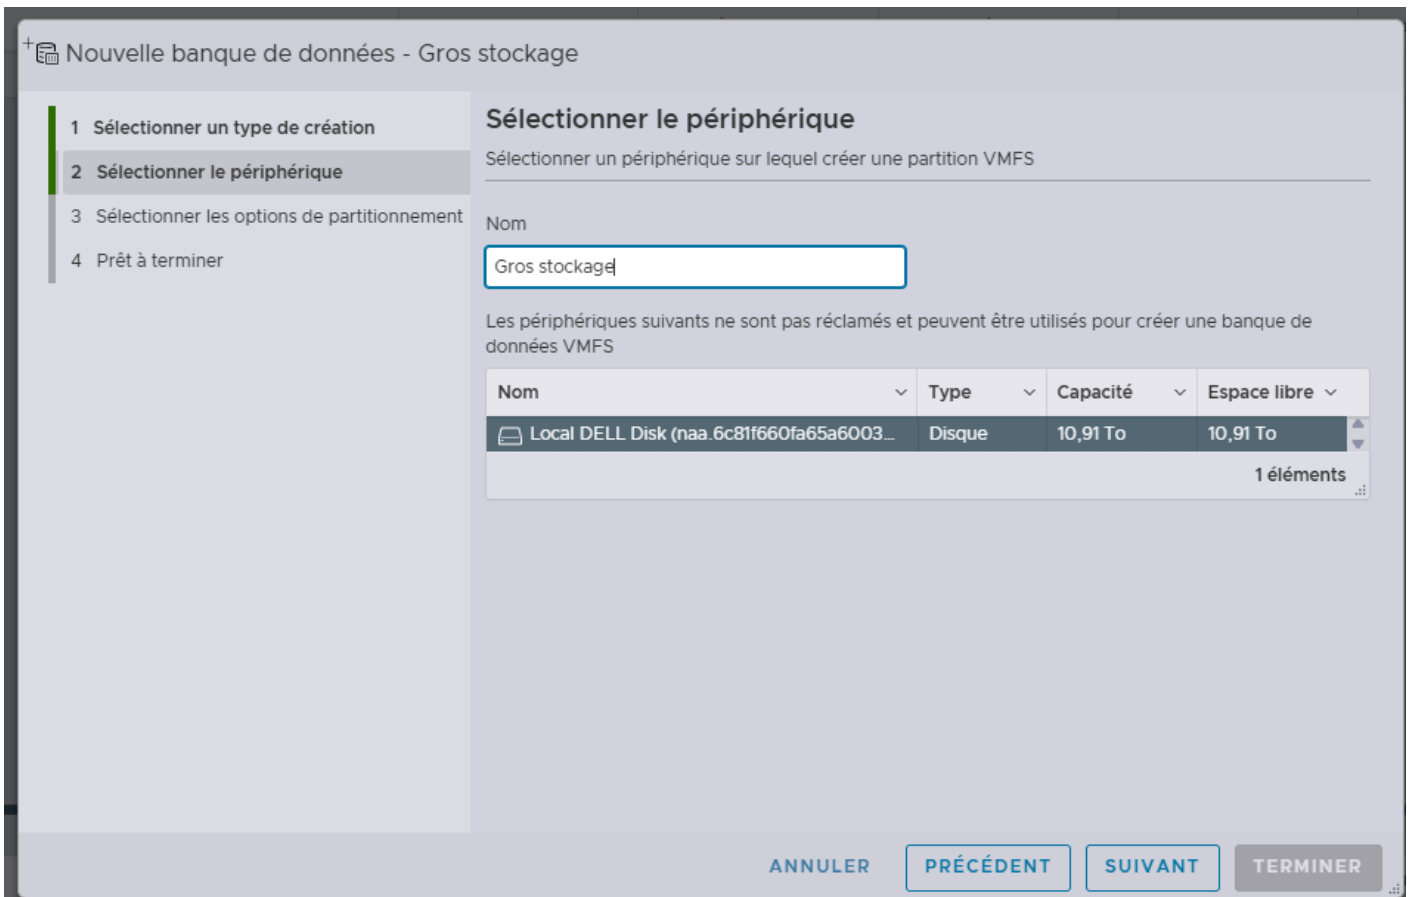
Nouvelle banque de données - Gros stockage

1 Sélectionner un type de création
2 Sélectionner le périphérique
3 Sélectionner les options de partitionnement
4 Prêt à terminer

Sélectionner le périphérique

Sélectionner un périphérique sur lequel créer une partition VMFS

Nom

Gros stockage

Les périphériques suivants ne sont pas réclamés et peuvent être utilisés pour créer une banque de données VMFS

| Nom | Type | Capacité | Espace libre |
|---|---|---|---|
| Local DELL Disk (naa.6c81f660fa65a6003... | Disque | 10,91 To | 10,91 To |

1 éléments

ANNULER PRÉCÉDENT SUIVANT TERMINER